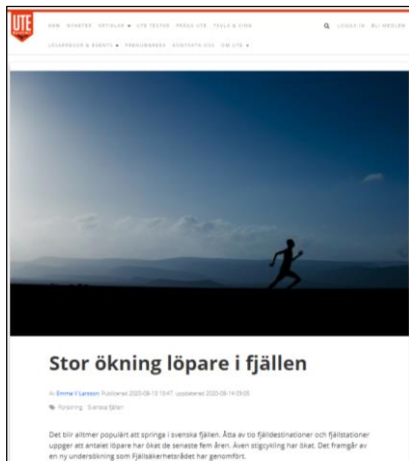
UTE

NEW NYHETER ARTIKLAR ▾ UTE TESTAR FRÅGA UTE TAVLA & VINN

LOGGA IN BLI MEDLEM

LÖPARBOOK & EVENTS ▾ PRENUMERERA KONTAKTA OSS OM UTE ▾

Stor ökning löpare i fjällen

Av Emma V Larsson Publicerad 2020-08-13 13:47 Uppdaterad 2020-08-14 09:05

Forskning Svenska fjällen

Det blir allt mer populärt att springa i svenska fjällen. Åtta av tio fjälldestinationer och fjällstationer uppger att antalet löpare har ökat de senaste fem åren. Även stigcykling har ökat. Det framgår av en ny undersökning som Fjällsäkerhetsrådet har genomfört.